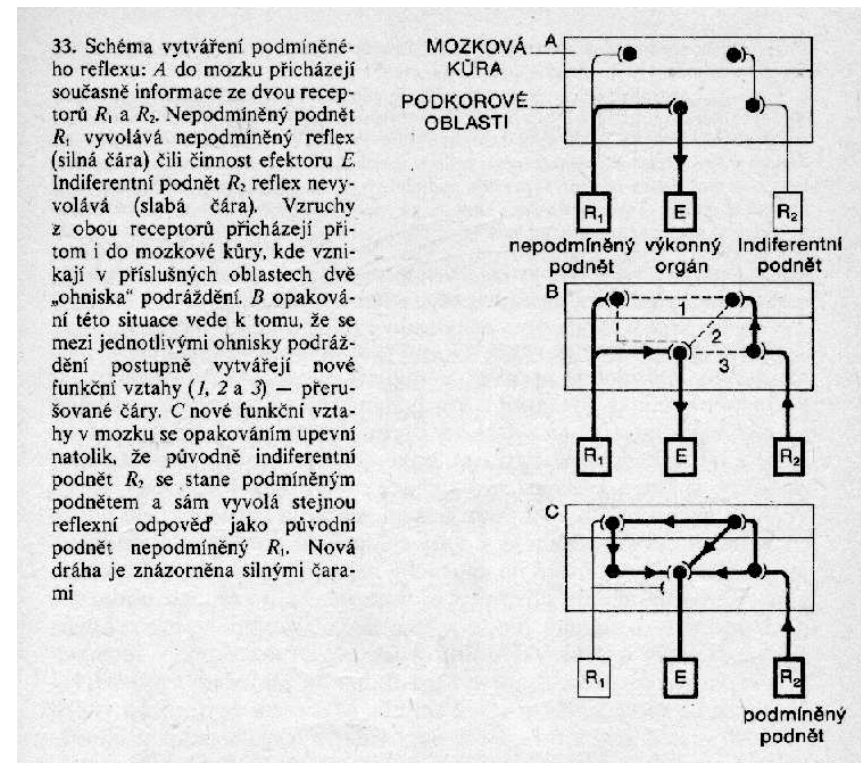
33. Schéma vytváření podmíněného reflexu: *A* do mozku přicházejí současně informace ze dvou receptorů $R_1$ a $R_2$. Nepodmíněný podnět $R_1$ vyvolává nepodmíněný reflex (silná čára) čili činnost efektoru *E*. Indiferentní podnět $R_2$ reflex nevyvolává (slabá čára). Vzruchy z obou receptorů přicházejí přitom i do mozkové kůry, kde vznikají v příslušných oblastech dvě „ohniska" podráždění. *B* opakování této situace vede k tomu, že se mezi jednotlivými ohnisky podráždění postupně vytvářejí nové funkční vztahy (*1*, *2* a *3*) — přerušované čáry. *C* nové funkční vztahy v mozku se opakováním upevní natolik, že původně indiferentní podnět $R_2$ se stane podmíněným podnětem a sám vyvolá stejnou reflexní odpověď jako původní podnět nepodmíněný $R_1$. Nová dráha je znázorněna silnými čarami

MOZKOVÁ KŮRA
A
PODKOROVÉ OBLASTI
$R_1$
E
$R_2$
nepodmíněný podnět
výkonný orgán
indiferentní podnět

B
1
2
3
$R_1$
E
$R_2$

C
$R_1$
E
$R_2$
podmíněný podnět